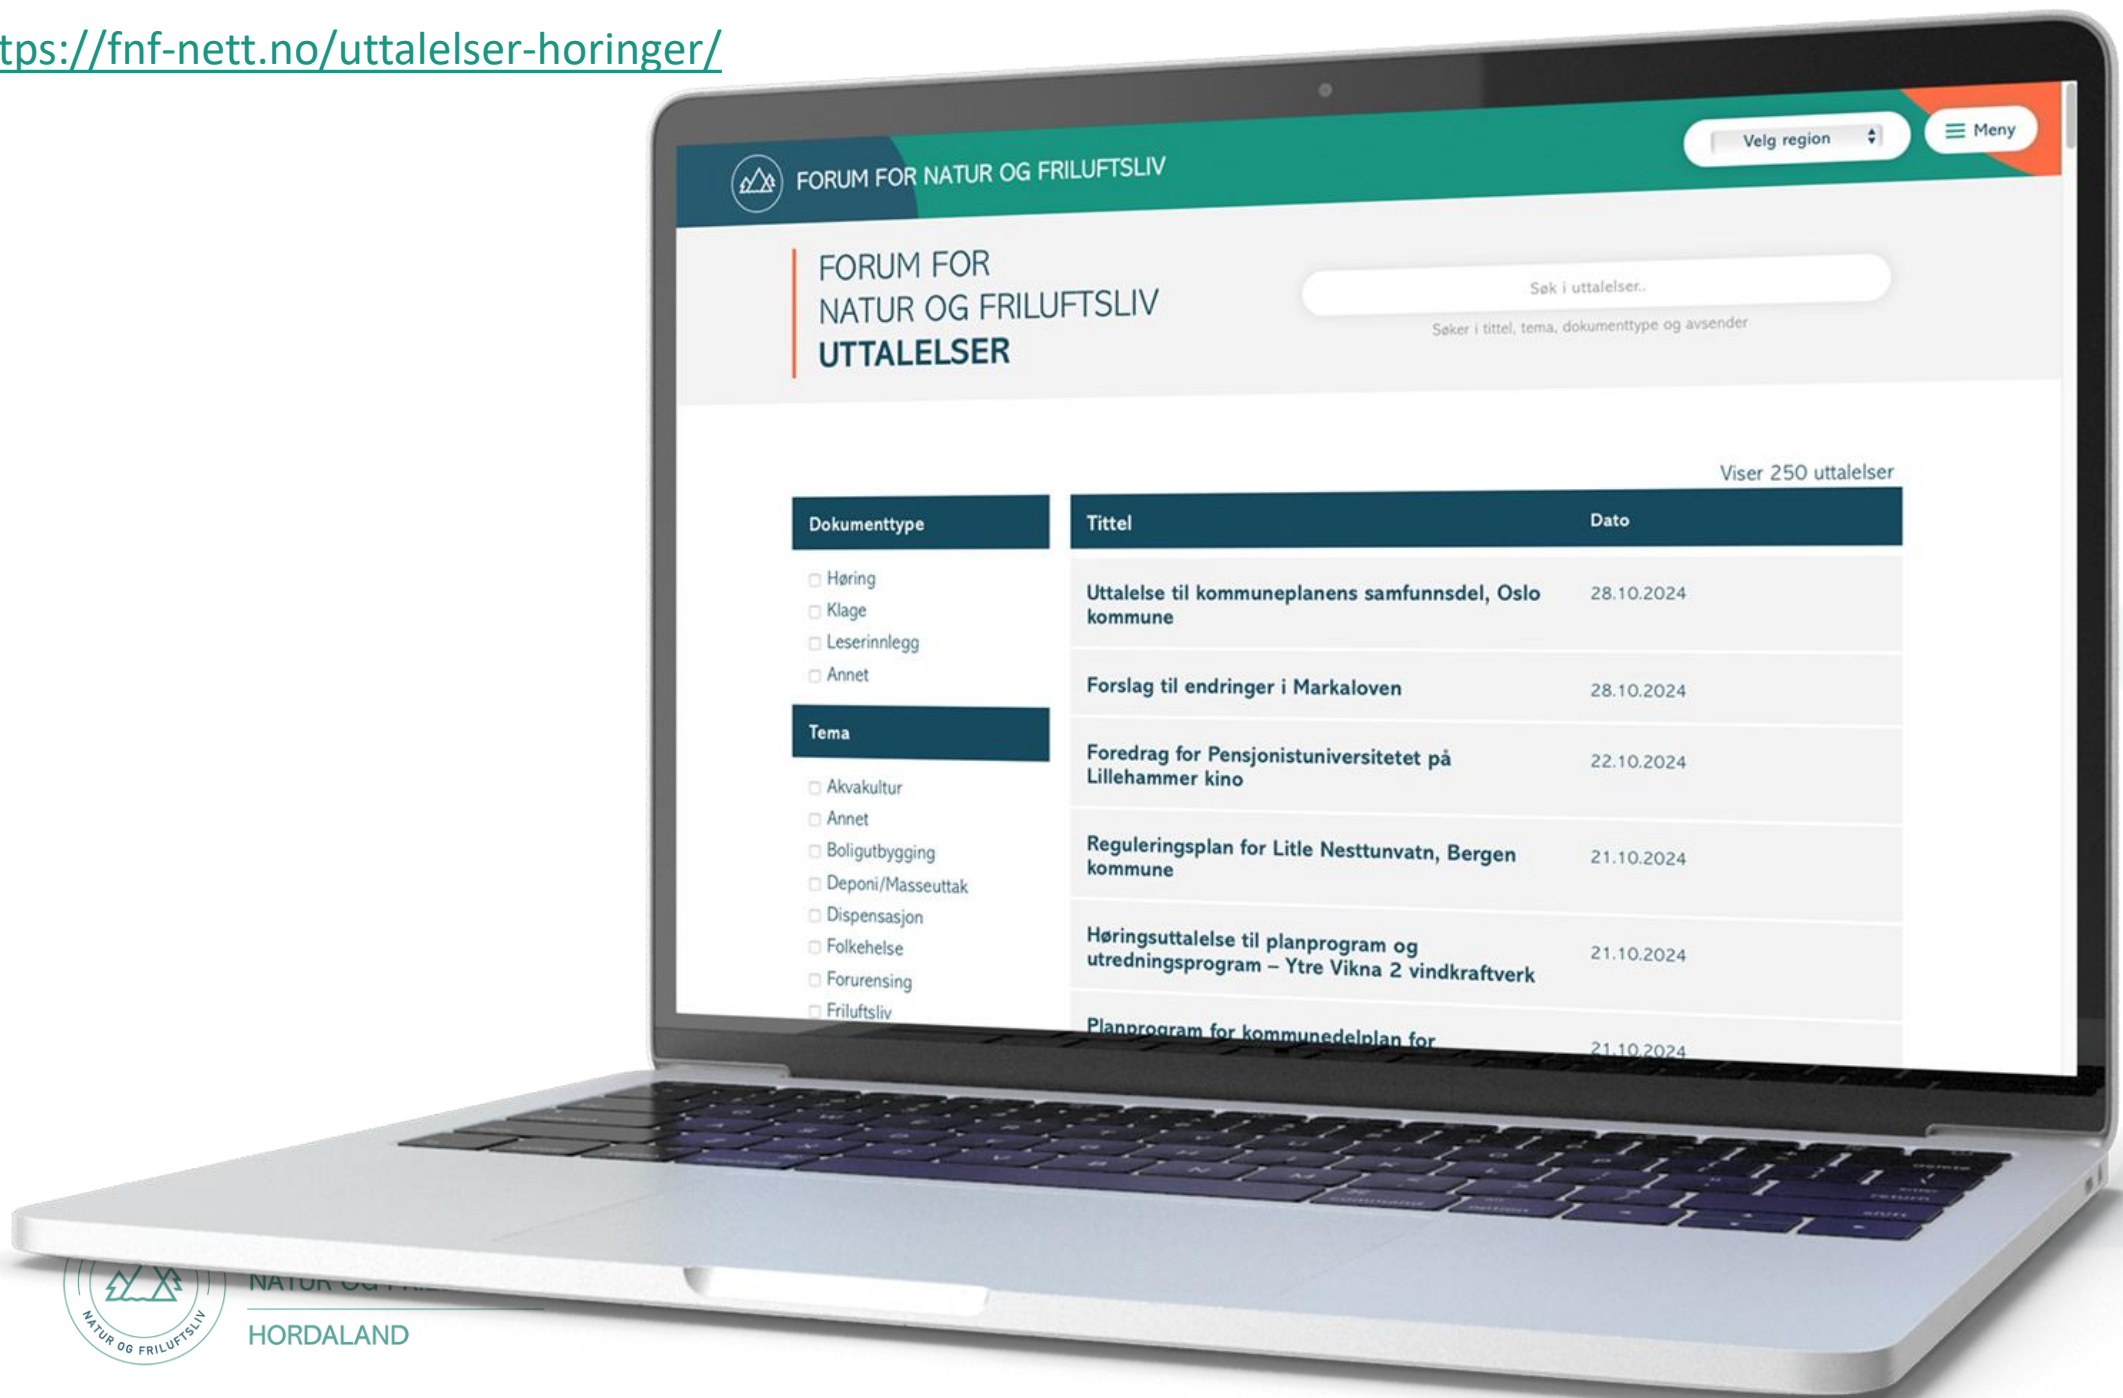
tps://fnf-nett.no/uttalelser-horinger/

FORUM FOR NATUR OG FRILUFTSLIV

Velg region

Meny

FORUM FOR
NATUR OG FRILUFTSLIV
UTTALELSER

Søk i uttalelser..

Søker i tittel, tema, dokumenttype og avsender

Viser 250 uttalelser

Dokumenttype

Høring
Klage
Leserinnlegg
Annet

Tema

Akvakultur
Annet
Boligutbygging
Deponi/Masseuttak
Dispensasjon
Folkehelse
Forurensing
Friluftsliv

| Tittel | Dato |
|---|---|
| Uttalelse til kommuneplanens samfunnsdel, Oslo kommune | 28.10.2024 |
| Forslag til endringer i Markaloven | 28.10.2024 |
| Foredrag for Pensjonistuniversitetet på Lillehammer kino | 22.10.2024 |
| Reguleringsplan for Litle Nesttunvatn, Bergen kommune | 21.10.2024 |
| Høringsuttalelse til planprogram og utredningsprogram – Ytre Vikna 2 vindkraftverk | 21.10.2024 |
| Planprogram for kommunedelplan for | 21.10.2024 |

NATUR OG FRILUFTSLIV
NATUR OG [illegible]
HORDALAND